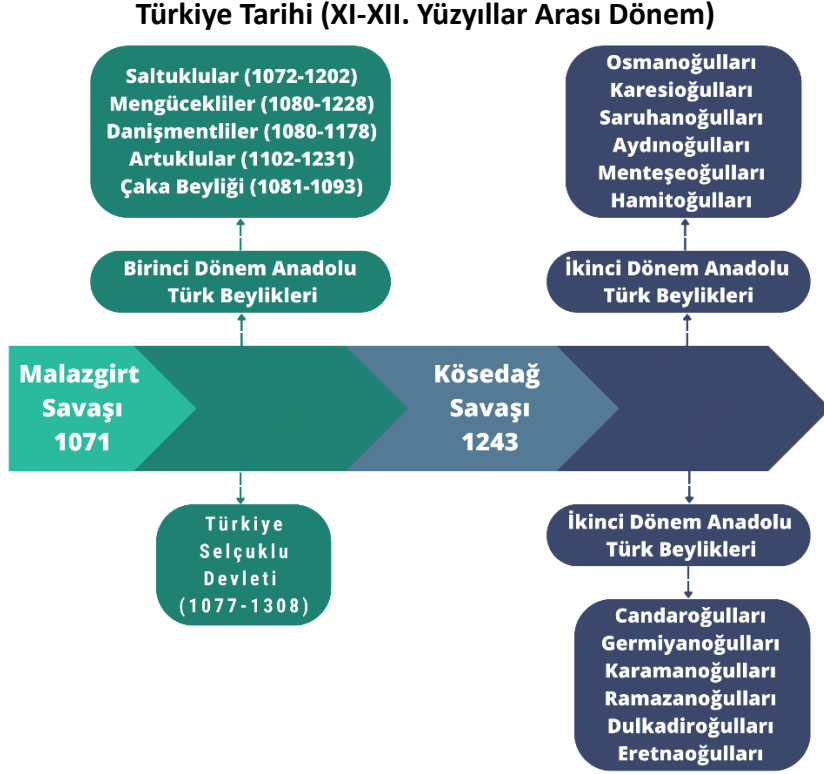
Türkiye Tarihi (XI-XII. Yüzyıllar Arası Dönem)

Saltuklular (1072-1202)
Mengücekliler (1080-1228)
Danişmentliler (1080-1178)
Artuklular (1102-1231)
Çaka Beyliği (1081-1093)

Birinci Dönem Anadolu Türk Beylikleri

Osmanoğulları
Karesioğulları
Saruhanoğulları
Aydınoğulları
Menteşeoğulları
Hamitoğulları

İkinci Dönem Anadolu Türk Beylikleri

Malazgirt Savaşı 1071

Kösedağ Savaşı 1243

Türkiye Selçuklu Devleti (1077-1308)

İkinci Dönem Anadolu Türk Beylikleri

Candaroğulları
Germiyanoğulları
Karamanoğulları
Ramazanoğulları
Dulkadiroğulları
Eretnaoğulları